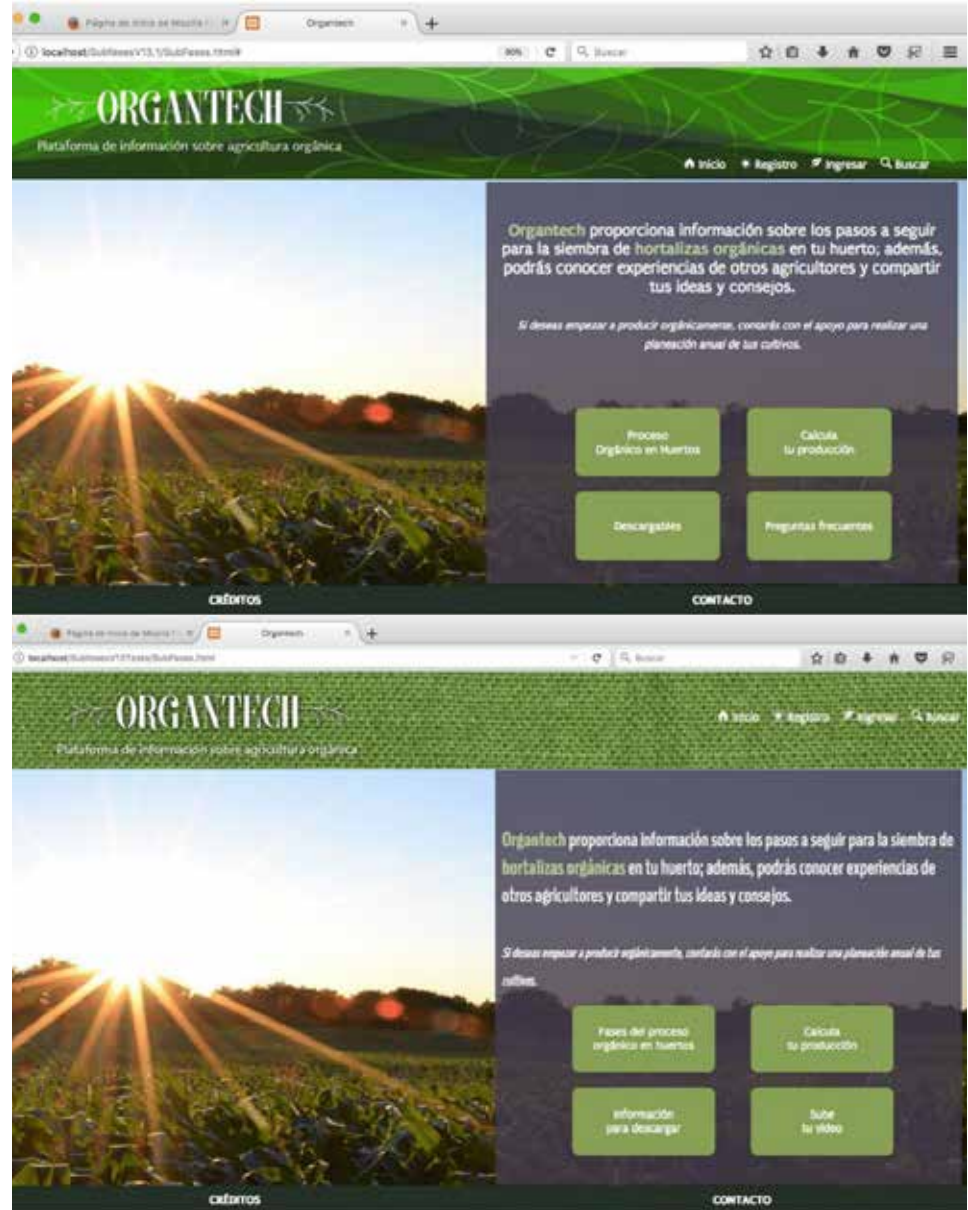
Página de inicio de Mozilla | Organtech
localhost/SubFases V13.1/SubFases.html# | 90% | Buscar

ORGANTECH
Plataforma de información sobre agricultura orgánica

Inicio | Registro | Ingresar | Buscar

Organtech proporciona información sobre los pasos a seguir para la siembra de hortalizas orgánicas en tu huerto; además, podrás conocer experiencias de otros agricultores y compartir tus ideas y consejos.

Si deseas empezar a producir orgánicamente, contarás con el apoyo para realizar una planeación anual de tus cultivos.

Proceso Orgánico en Huertos

Calcula tu producción

Descargables

Preguntas frecuentes

CRÉDITOS

CONTACTO

Página de inicio de Mozilla | Organtech
localhost/SubFases/V13/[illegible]/SubFases.html | Buscar

ORGANTECH
Plataforma de información sobre agricultura orgánica

Inicio | Registro | Ingresar | Buscar

Organtech proporciona información sobre los pasos a seguir para la siembra de hortalizas orgánicas en tu huerto; además, podrás conocer experiencias de otros agricultores y compartir tus ideas y consejos.

Si deseas empezar a producir orgánicamente, contarás con el apoyo para realizar una planeación anual de tus cultivos.

Fases del proceso orgánico en huertos

Calcula tu producción

Información para descargar

Sube tu video

CRÉDITOS

CONTACTO